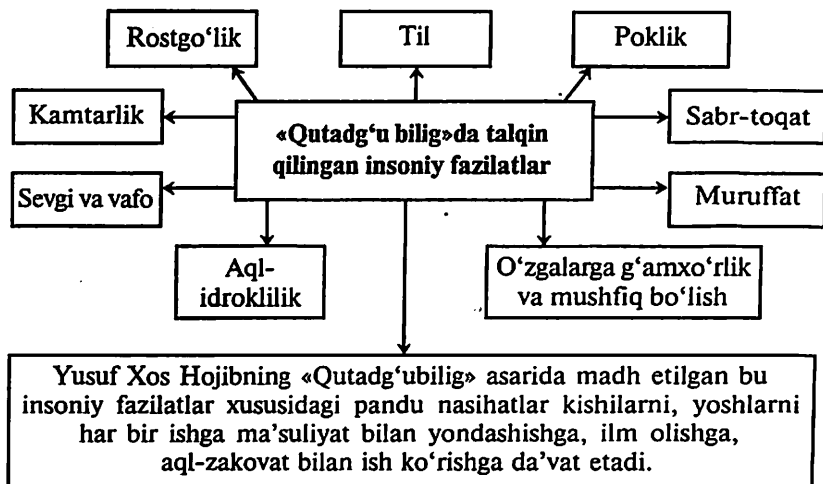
Rostgo‘lik

Til

Poklik

Kamtarlik

«Qutadg‘u bilig»da talqin qilingan insoniy fazilatlar

Sabr-toqat

Sevgi va vafo

Muruffat

Aql-idroklilik

O‘zgalarga g‘amxo‘rlik va mushfiq bo‘lish

Yusuf Xos Hojibning «Qutadg‘ubilig» asarida madh etilgan bu insoniy fazilatlar xususidagi pandu nasihatlar kishilarni, yoshlarni har bir ishga ma’suliyat bilan yondashishga, ilm olishga, aql-zakovat bilan ish ko‘rishga da’vat etadi.